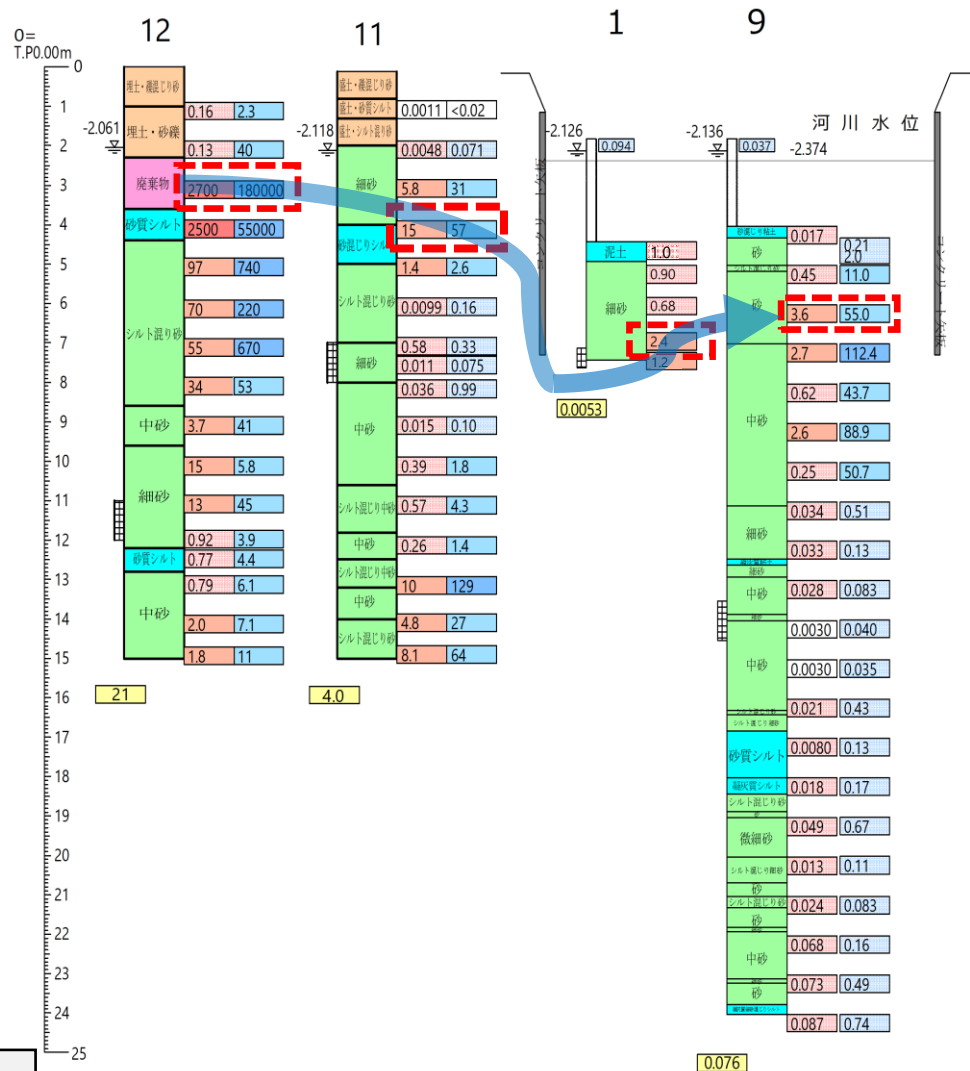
0=
T.P0.00m

0
1
2
3
4
5
6
7
8
9
10
11
12
13
14
15
16
17
18
19
20
21
22
23
24
25

12

-2.061

埋土・礫混じり砂
埋土・砂礫
廃棄物
砂質シルト
シルト混り砂
中砂
細砂
砂質シルト
中砂

| | |
|---|---|
| 0.16 | 2.3 |
| 0.13 | 40 |
| 2700 | 180000 |
| 2500 | 55000 |
| 97 | 740 |
| 70 | 220 |
| 55 | 670 |
| 34 | 53 |
| 3.7 | 41 |
| 15 | 5.8 |
| 13 | 45 |
| 0.92 | 3.9 |
| 0.77 | 4.4 |
| 0.79 | 6.1 |
| 2.0 | 7.1 |
| 1.8 | 11 |

21

11

-2.118

盛土・礫混じり砂
盛土・砂質シルト
盛土・シルト混り砂
細砂
砂混じりシルト
シルト混じり砂
細砂
中砂
シルト混じり中砂
中砂
シルト混じり中砂
中砂
シルト混じり砂

| | |
|---|---|
| 0.0011 | <0.02 |
| 0.0048 | 0.071 |
| 5.8 | 31 |
| 15 | 57 |
| 1.4 | 2.6 |
| 0.0099 | 0.16 |
| 0.58 | 0.33 |
| 0.011 | 0.075 |
| 0.036 | 0.99 |
| 0.015 | 0.10 |
| 0.39 | 1.8 |
| 0.57 | 4.3 |
| 0.26 | 1.4 |
| 10 | 129 |
| 4.8 | 27 |
| 8.1 | 64 |

4.0

1

-2.126
0.094

コンクリート矢板

泥土
細砂

1.0
0.90
0.68
2.4
1.2

0.0053

9

-2.136
0.037

河川水位
-2.374

コンクリート矢板

砂混じり粘土
砂
シルト混じり砂
砂
中砂
細砂
中砂
中砂
砂質シルト
微細砂
シルト混じり細砂
砂
シルト混じり砂
砂
中砂
砂

| | |
|---|---|
| 0.017 | 0.21 2.0 |
| 0.45 | 11.0 |
| 3.6 | 55.0 |
| 2.7 | 112.4 |
| 0.62 | 43.7 |
| 2.6 | 88.9 |
| 0.25 | 50.7 |
| 0.034 | 0.51 |
| 0.033 | 0.13 |
| 0.028 | 0.083 |
| 0.0030 | 0.040 |
| 0.0030 | 0.035 |
| 0.021 | 0.43 |
| 0.0080 | 0.13 |
| 0.018 | 0.17 |
| 0.049 | 0.67 |
| 0.013 | 0.11 |
| 0.024 | 0.083 |
| 0.068 | 0.16 |
| 0.073 | 0.49 |
| 0.087 | 0.74 |

0.076